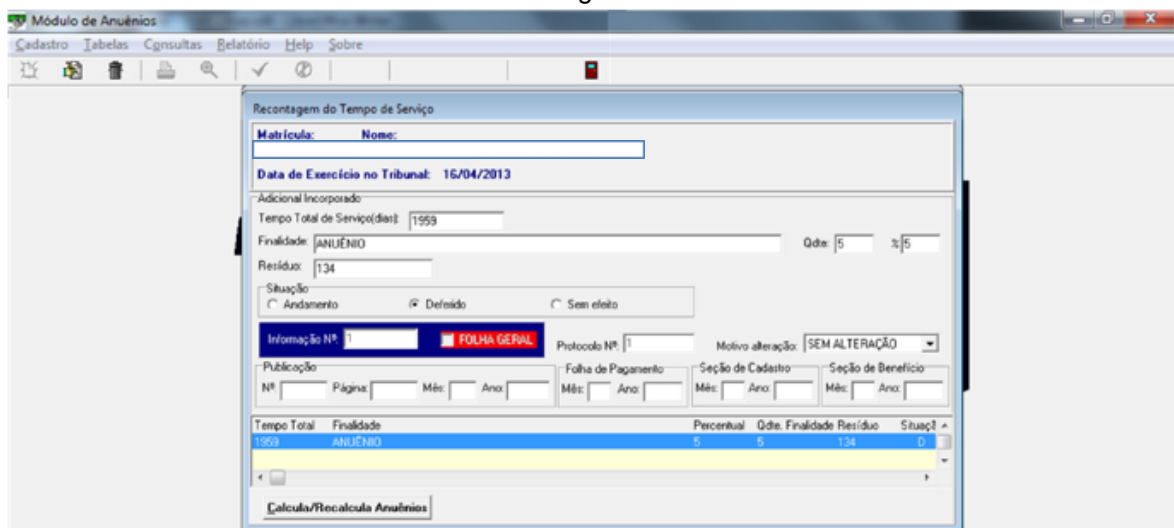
Módulo de Anuênios

Cadastro Tabelas Consultas Relatório Help Sobre

Recontagem do Tempo de Serviço

Matrícula: Nome:

Data de Exercício no Tribunal: 16/04/2013

Adicional Incorporado

Tempo Total de Serviço(dias): 1959

Finalidade: ANUÊNIO

Qdte: 5 %: 5

Resíduo: 134

Situação
Andamento
Deferido
Sem efeito

Informação Nº: 1

FOLHA GERAL

Protocolo Nº: 1

Motivo alteração: SEM ALTERAÇÃO

Publicação
Nº: Página: Mês: Ano:

Folha de Pagamento
Mês: Ano:

Seção de Cadastro
Mês: Ano:

Seção de Benefício
Mês: Ano:

| Tempo Total | Finalidade | Percentual | Qdte. Finalidade | Resíduo | Situaçã |
|---|---|---|---|---|---|
| 1959 | ANUÊNIO | 5 | 5 | 134 | D |

Calcula/Recalcula Anuênios